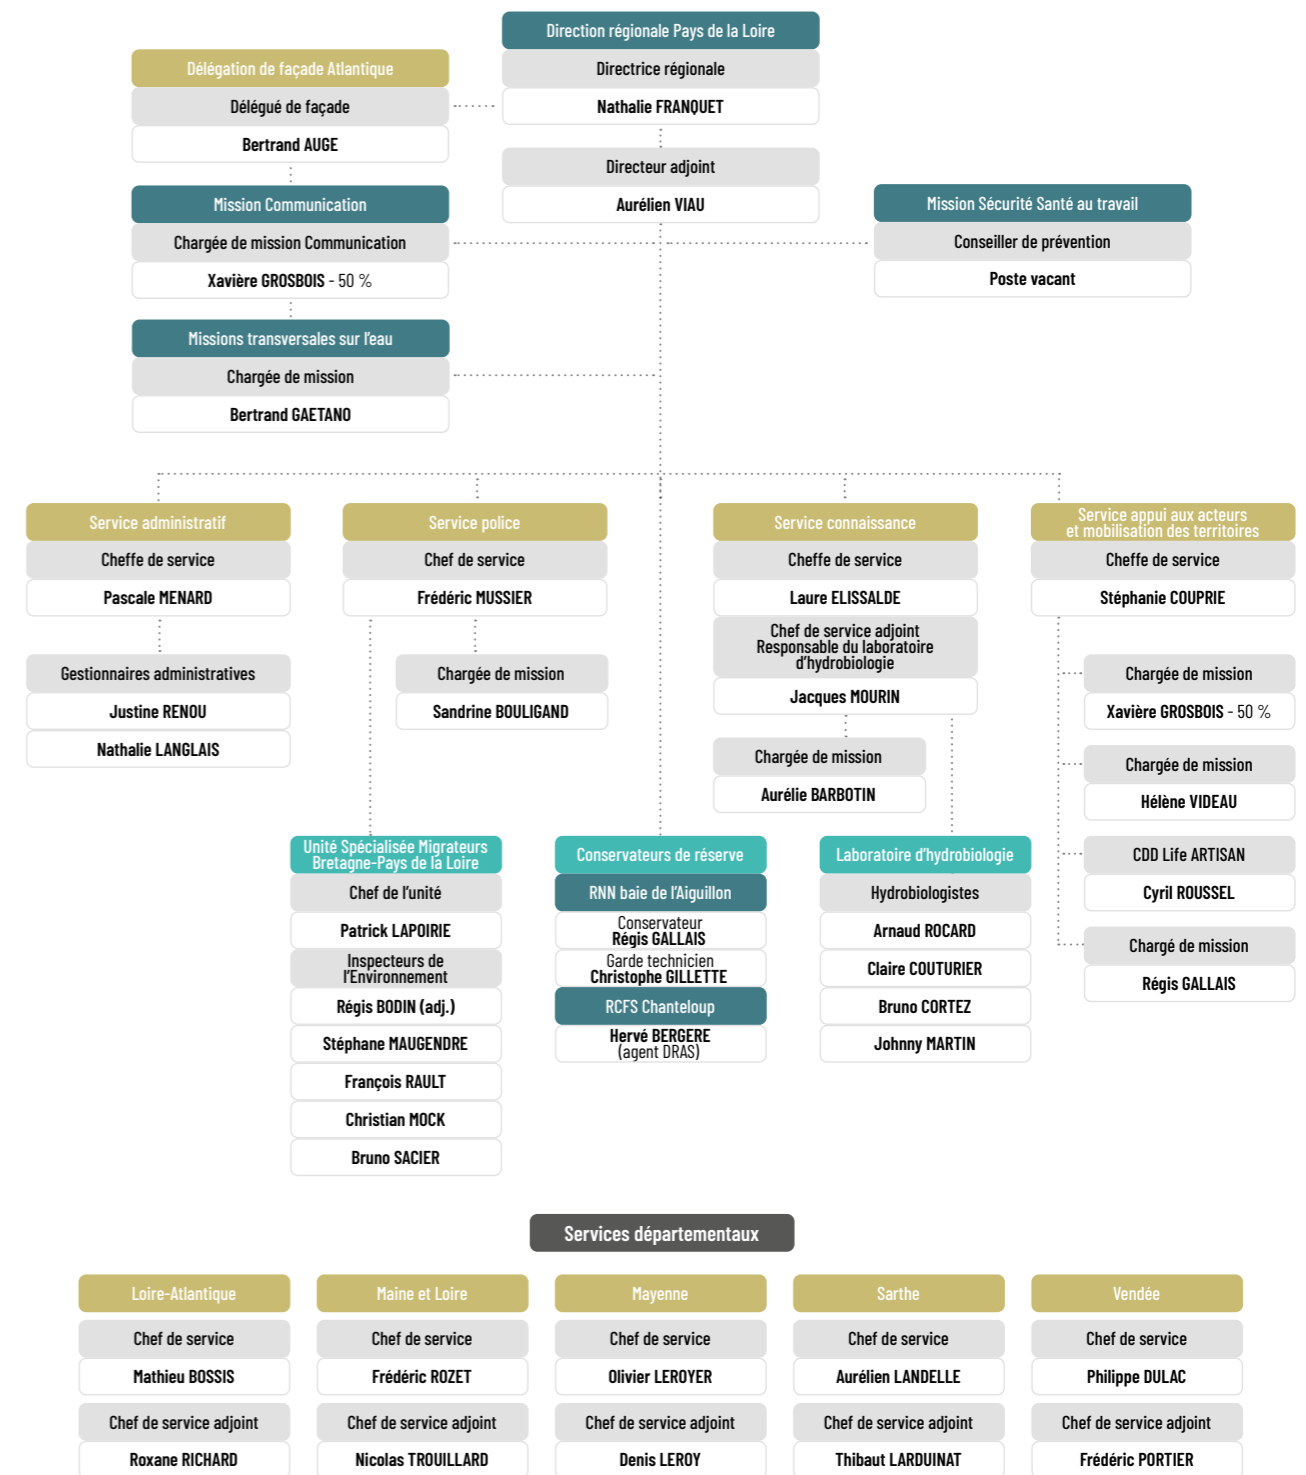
Direction régionale Pays de la Loire
Directrice régionale
Nathalie FRANQUET

Délégation de façade Atlantique
Délégué de façade
Bertrand AUGE

Directeur adjoint
Aurélien VIAU

Mission Communication
Chargée de mission Communication
Xavière GROSBOIS - 50 %

Mission Sécurité Santé au travail
Conseiller de prévention
Poste vacant

Missions transversales sur l'eau
Chargée de mission
Bertrand GAETANO

Service administratif
Cheffe de service
Pascale MENARD

Gestionnaires administratives
Justine RENOU
Nathalie LANGLAIS

Service police
Chef de service
Frédéric MUSSIER

Chargée de mission
Sandrine BOULIGAND

Service connaissance
Cheffe de service
Laure ELISSALDE

Chef de service adjoint Responsable du laboratoire d'hydrobiologie
Jacques MOURIN

Chargée de mission
Aurélie BARBOTIN

Service appui aux acteurs et mobilisation des territoires
Cheffe de service
Stéphanie COUPRIE

Chargée de mission
Xavière GROSBOIS - 50 %

Chargée de mission
Hélène VIDEAU

CDD Life ARTISAN
Cyril ROUSSEL

Chargé de mission
Régis GALLAIS

Unité Spécialisée Migrateurs Bretagne-Pays de la Loire
Chef de l'unité
Patrick LAPOIRIE
Inspecteurs de l'Environnement
Régis BODIN (adj.)
Stéphane MAUGENDRE
François RAULT
Christian MOCK
Bruno SACIER

Conservateurs de réserve
RNN baie de l'Aiguillon
Conservateur
Régis GALLAIS
Garde technicien
Christophe GILLETTE
RCFS Chanteloup
Hervé BERGERE
(agent DRAS)

Laboratoire d'hydrobiologie
Hydrobiologistes
Arnaud ROCARD
Claire COUTURIER
Bruno CORTEZ
Johnny MARTIN

Services départementaux

Loire-Atlantique
Chef de service
Mathieu BOSSIS
Chef de service adjoint
Roxane RICHARD

Maine et Loire
Chef de service
Frédéric ROZET
Chef de service adjoint
Nicolas TROUILLARD

Mayenne
Chef de service
Olivier LEROYER
Chef de service adjoint
Denis LEROY

Sarthe
Chef de service
Aurélien LANDELLE
Chef de service adjoint
Thibaut LARDUINAT

Vendée
Chef de service
Philippe DULAC
Chef de service adjoint
Frédéric PORTIER